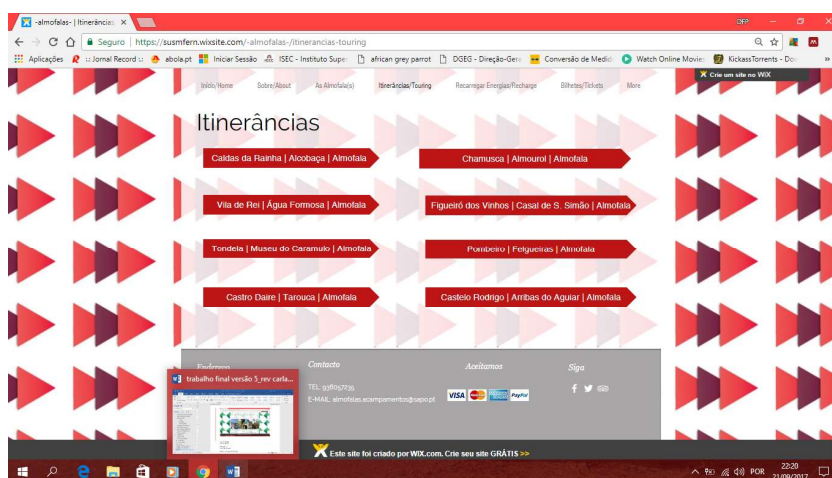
-almofalas- | Itinerâncias ×

DFP

← → C ⌂ Seguro | https://susmfern.wixsite.com/-almofalas-/itinerancias-touring

Aplicações :: Jornal Record :: abola.pt Iniciar Sessão ISEC - Instituto Super african grey parrot DGEG - Direção-Gera Conversão de Medid Watch Online Movies KickassTorrents - Do

Crie um site no WIX

Início/Home Sobre/About As Almofala(s) Itinerâncias/Touring Recarregar Energias/Recharge Bilhetes/Tickets More

Itinerâncias

Caldas da Rainha | Alcobaça | Almofala

Chamusca | Almourol | Almofala

Vila de Rei | Água Formosa | Almofala

Figueiró dos Vinhos | Casal de S. Simão | Almofala

Tondela | Museu do Caramulo | Almofala

Pombeiro | Felgueiras | Almofala

Castro Daire | Tarouca | Almofala

Castelo Rodrigo | Arribas do Aguiar | Almofala

Endereço

Contacto

TEL: 938057235

E-MAIL: almofalas.acampamentos@sapo.pt

Aceitamos

VISA PayPal

Siga

trabalho final versão 5_rev carla...

Este site foi criado por WIX.com. Crie seu site GRÁTIS >>

POR 22:20 21/09/2017